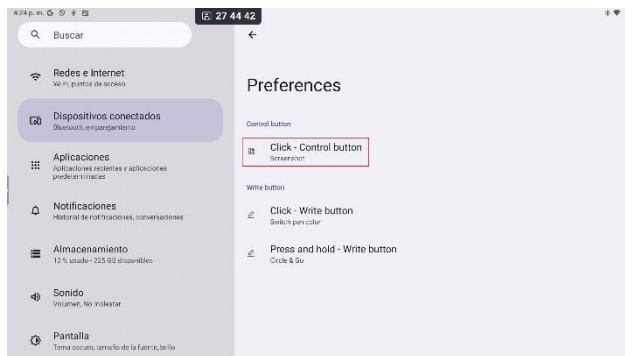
4:24 p. m. G ⊙ ⊕ ▣ 27 44 42

Buscar

Redes e Internet
Wi-Fi, puntos de acceso

Dispositivos conectados
Bluetooth, emparejamiento

Aplicaciones
Aplicaciones recientes y aplicaciones predeterminadas

Notificaciones
Historial de notificaciones, conversaciones

Almacenamiento
12 % usado · 225 GB disponibles

Sonido
Volumen, No molestar

Pantalla
Tema oscuro, tamaño de la fuente, brillo

←

Preferences

Control button

Click - Control button
Screenshot

Write button

Click - Write button
Switch pen color

Press and hold - Write button
Circle & Go